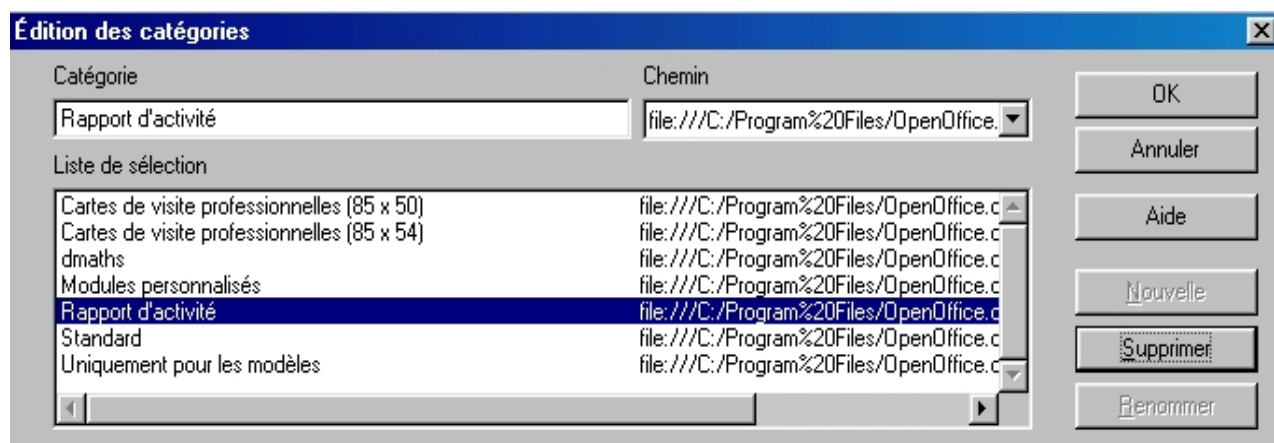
Édition des catégories

Catégorie

Rapport d'activité

Chemin

file:///C:/Program%20Files/OpenOffice.

Liste de sélection

| | |
|---|---|
| Cartes de visite professionnelles (85 x 50) | file:///C:/Program%20Files/OpenOffice.c |
| Cartes de visite professionnelles (85 x 54) | file:///C:/Program%20Files/OpenOffice.c |
| dmaths | file:///C:/Program%20Files/OpenOffice.c |
| Modules personnalisés | file:///C:/Program%20Files/OpenOffice.c |
| Rapport d'activité | file:///C:/Program%20Files/OpenOffice.c |
| Standard | file:///C:/Program%20Files/OpenOffice.c |
| Uniquement pour les modèles | file:///C:/Program%20Files/OpenOffice.c |

OK

Annuler

Aide

Nouvelle

Supprimer

Renommer